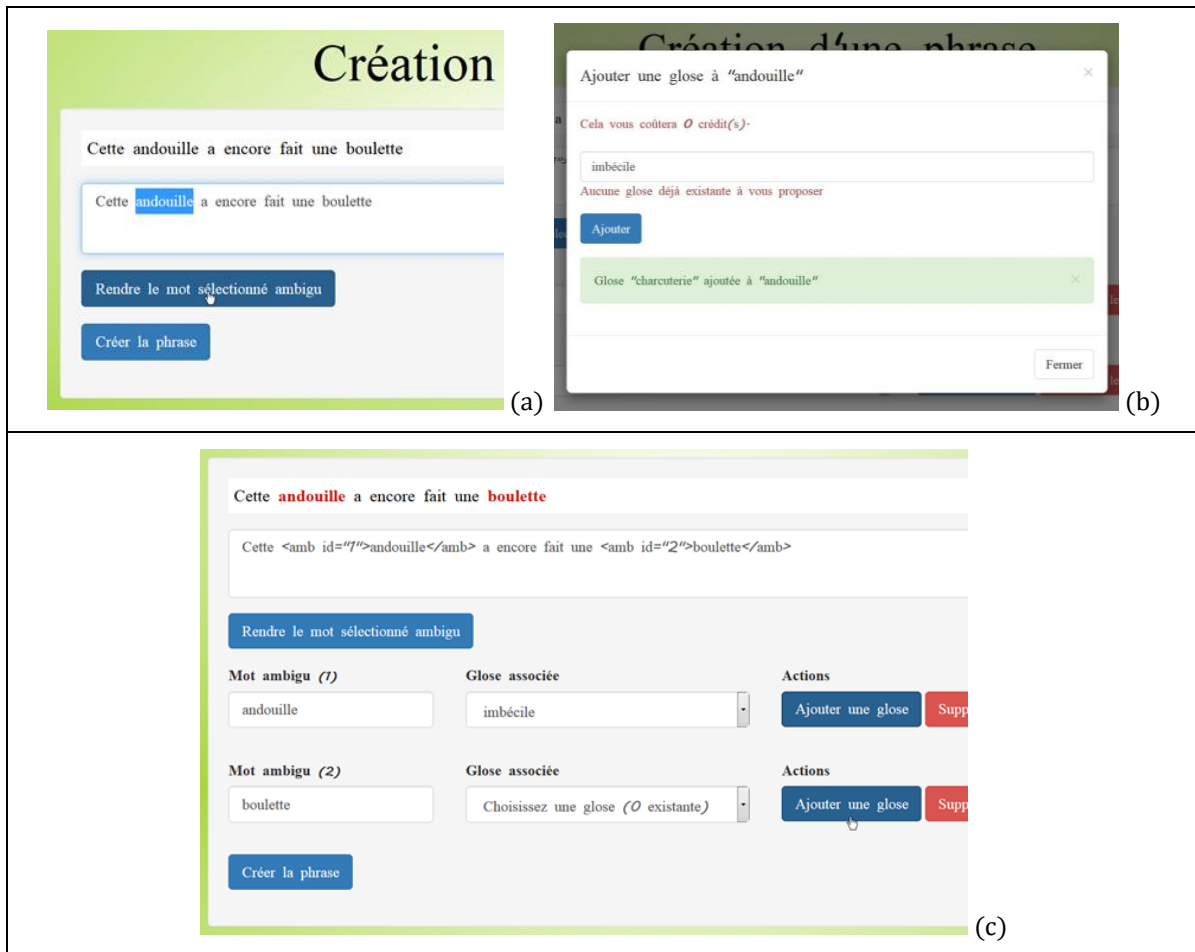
Création

Cette andouille a encore fait une boulette

Cette andouille a encore fait une boulette

Rendre le mot sélectionné ambigu

Créer la phrase

(a)

Création d'une phrase

Ajouter une glose à "andouille"

×

Cela vous coûtera 0 crédit(s).

imbécile

Aucune glose déjà existante à vous proposer

Ajouter

Glose "charcuterie" ajoutée à "andouille"

×

Fermer

(b)

Cette andouille a encore fait une boulette

Cette <amb id="1">andouille</amb> a encore fait une <amb id="2">boulette</amb>

Rendre le mot sélectionné ambigu

| Mot ambigu (1) | Glose associée | Actions |
|---|---|---|
| andouille | imbécile | Ajouter une glose Supp |

| Mot ambigu (2) | Glose associée | Actions |
|---|---|---|
| boulette | Choisissez une glose (0 existante) | Ajouter une glose Supp |

Créer la phrase

(c)